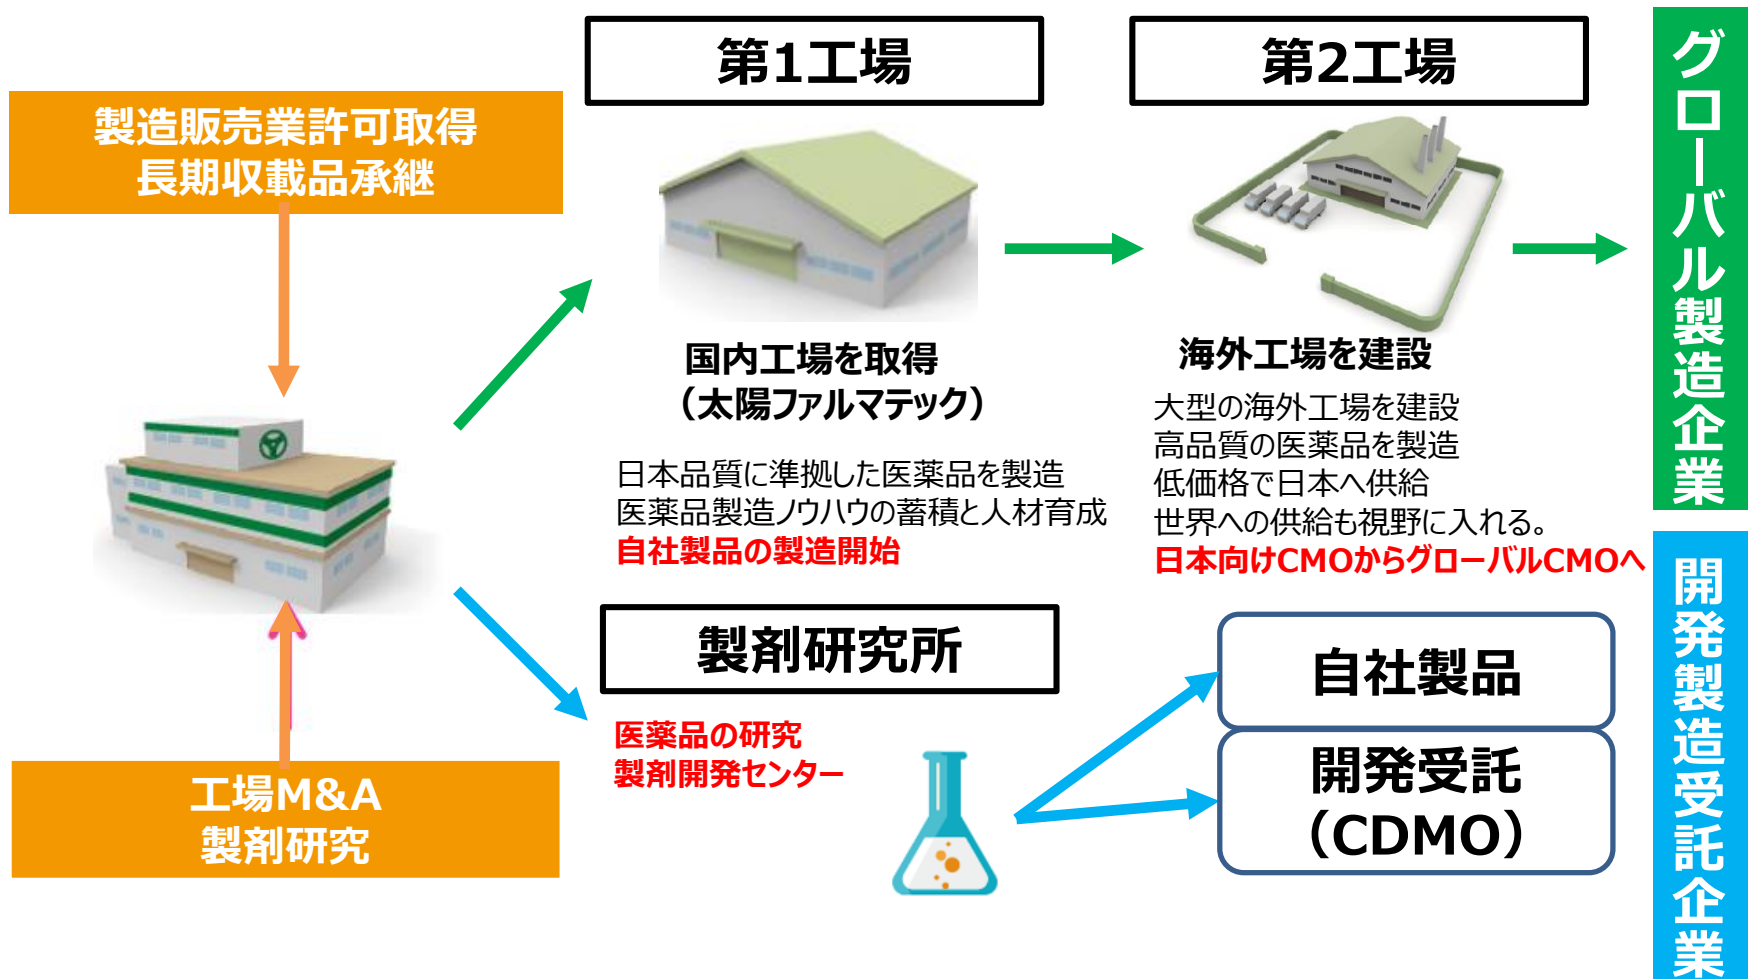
製造販売業許可取得
長期収載品承継

工場M&A
製剤研究

第1工場

国内工場を取得
（太陽ファルマテック）

日本品質に準拠した医薬品を製造
医薬品製造ノウハウの蓄積と人材育成
自社製品の製造開始

第2工場

海外工場を建設

大型の海外工場を建設
高品質の医薬品を製造
低価格で日本へ供給
世界への供給も視野に入れる。
日本向けCMOからグローバルCMOへ

グローバル製造企業

製剤研究所

医薬品の研究
製剤開発センター

自社製品

開発受託
（CDMO）

開発製造受託企業